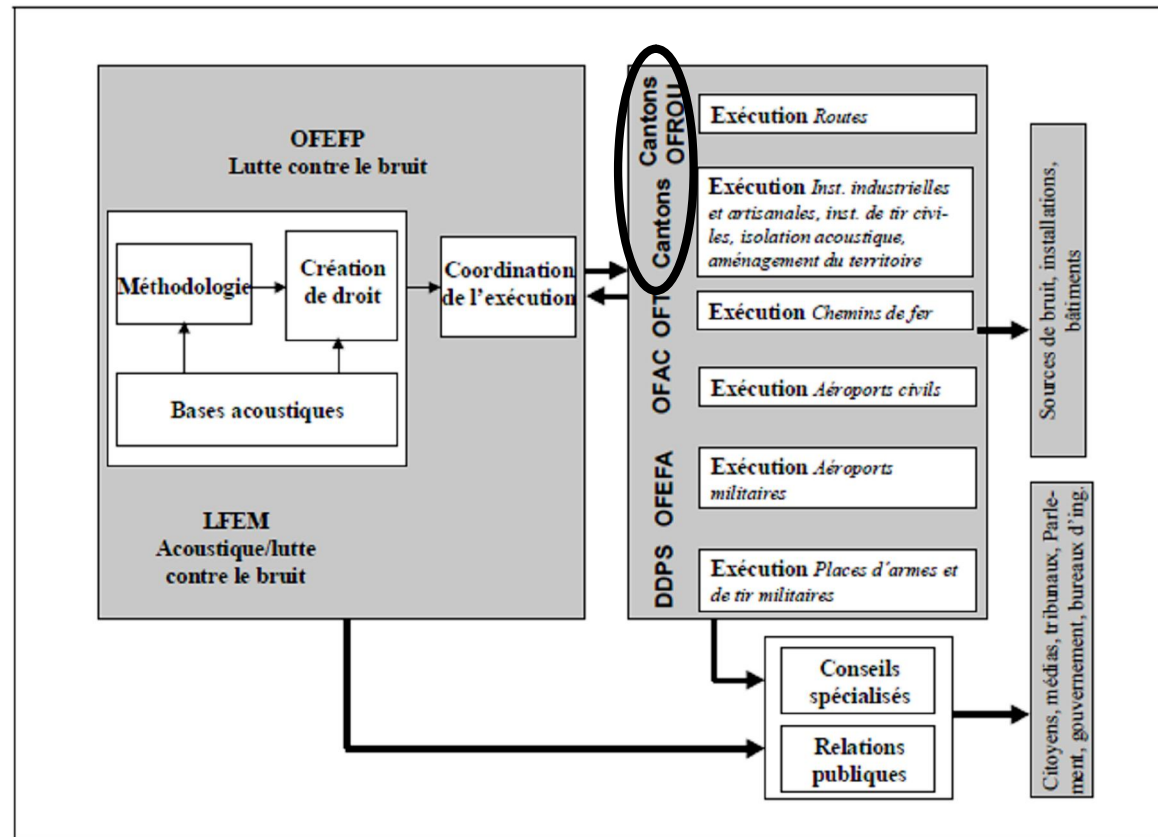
OFEFP
Lutte contre le bruit

Méthodologie

Création de droit

Bases acoustiques

Coordination de l'exécution

LFEM
Acoustique/lutte contre le bruit

Cantons OFROU

Exécution *Routes*

Cantons

Exécution *Inst. industrielles et artisanales, inst. de tir civiles, isolation acoustique, aménagement du territoire*

OFT

Exécution *Chemins de fer*

OFAC

Exécution *Aéroports civils*

OFEFA

Exécution *Aéroports militaires*

DDPS

Exécution *Places d'armes et de tir militaires*

Sources de bruit, installations, bâtiments

Conseils spécialisés

Relations publiques

Citoyens, médias, tribunaux, Parlement, gouvernement, bureaux d'ing.